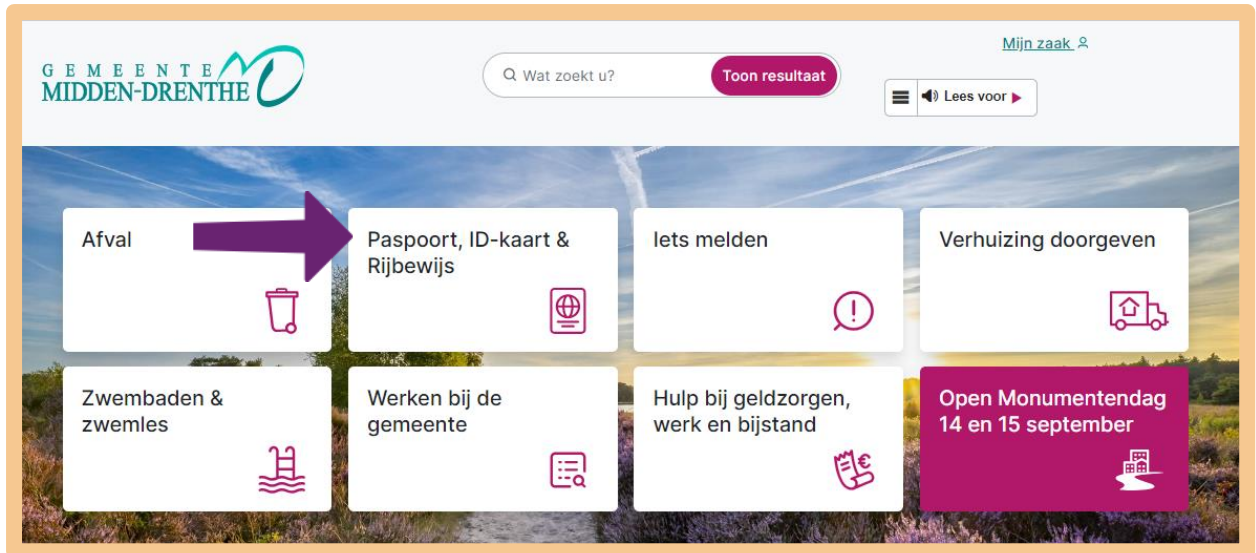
GEMEENTE
MIDDEN-DRENTHE

Wat zoekt u?

Toon resultaat

Mijn zaak

Lees voor

Afval

Paspoort, ID-kaart & Rijbewijs

Iets melden

Verhuizing doorgeven

Zwembaden & zwemles

Werken bij de gemeente

Hulp bij geldzorgen, werk en bijstand

Open Monumentendag 14 en 15 september